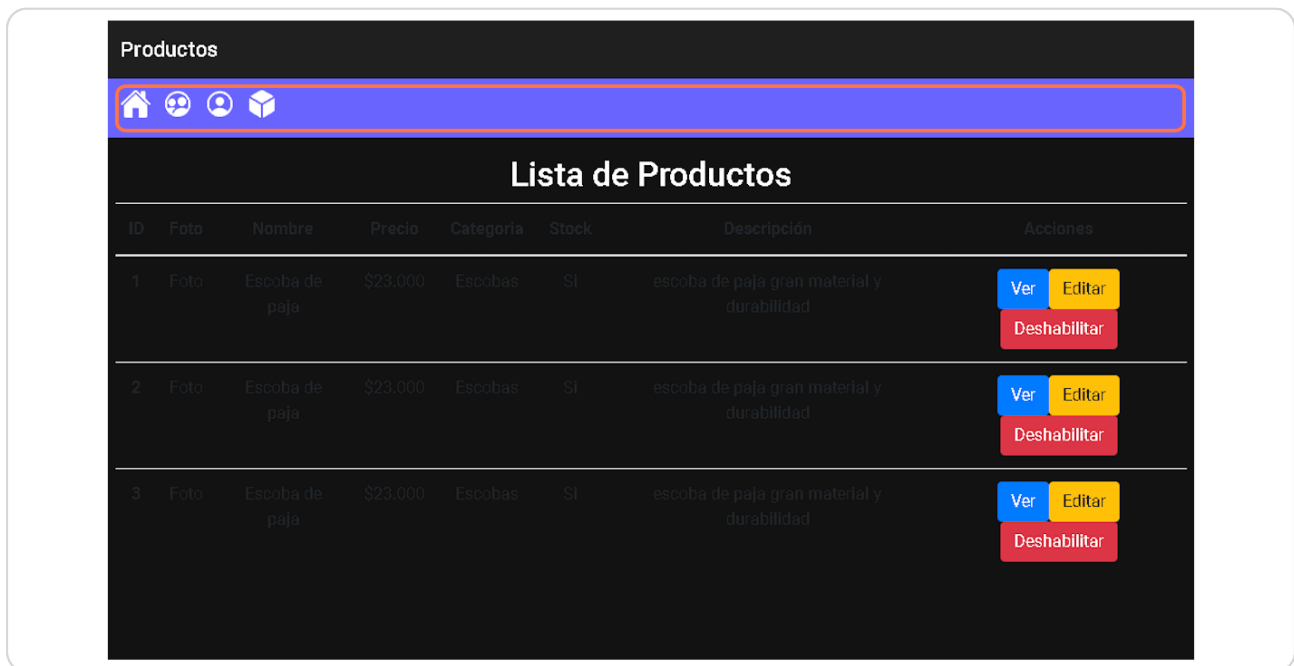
Productos

Lista de Productos

| ID | Foto | Nombre | Precio | Categoria | Stock | Descripción | Acciones |
|---|---|---|---|---|---|---|---|
| 1 | Foto | Escoba de paja | $23.000 | Escobas | Si | escoba de paja gran material y durabilidad | Ver Editar Deshabilitar |
| 2 | Foto | Escoba de paja | $23.000 | Escobas | Si | escoba de paja gran material y durabilidad | Ver Editar Deshabilitar |
| 3 | Foto | Escoba de paja | $23.000 | Escobas | Si | escoba de paja gran material y durabilidad | Ver Editar Deshabilitar |